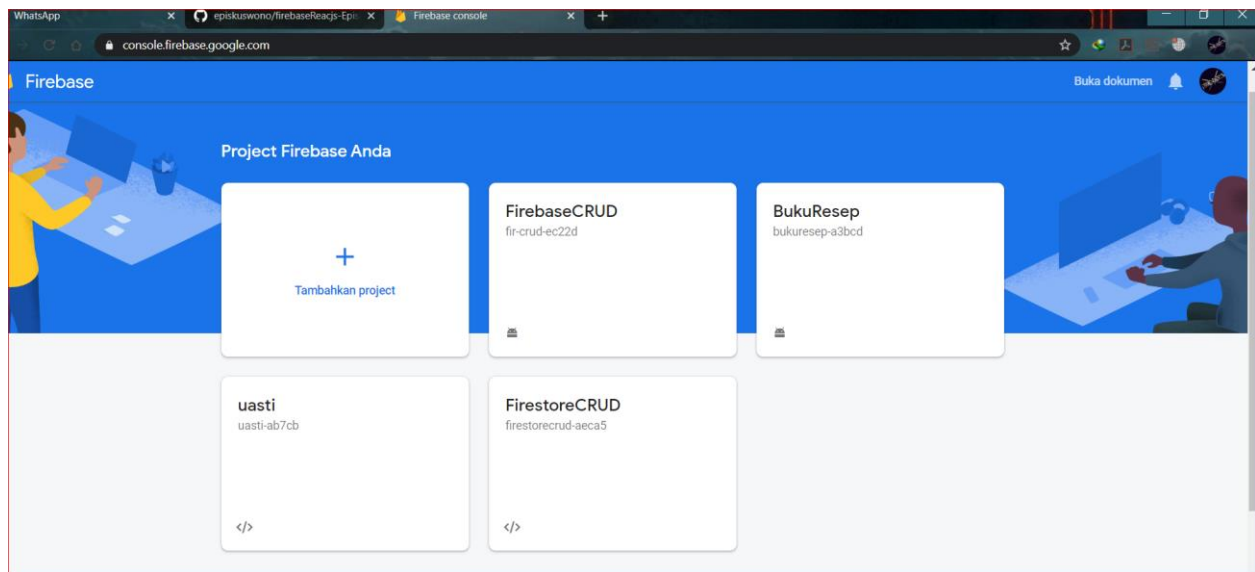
WhatsApp
episkuswono/firebaseReacjs-Epi
Firebase console
console.firebase.google.com

Firebase
Buka dokumen

Project Firebase Anda

+
Tambahkan project

FirebaseCRUD
fir-crud-ec22d

BukuResep
bukuresep-a3bcd

uasti
uasti-ab7cb
</>

FirestoreCRUD
firestorecrud-aeca5
</>